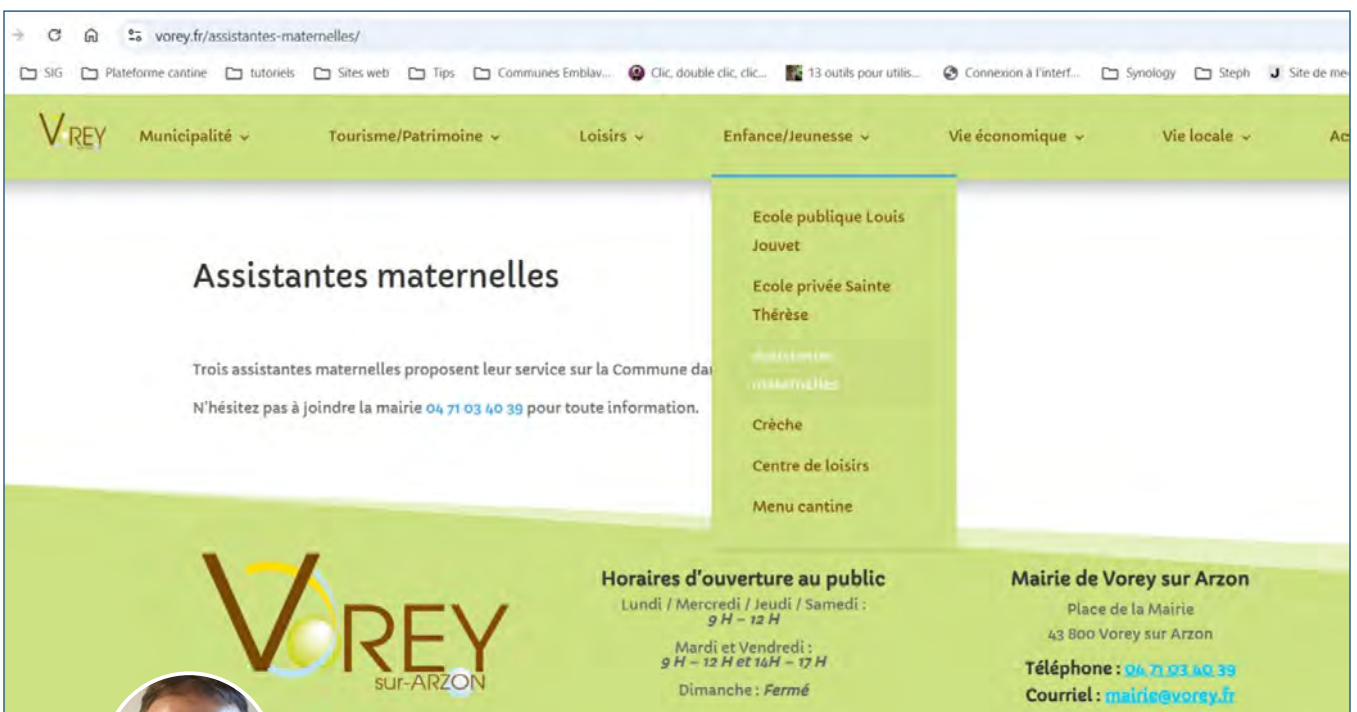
vorey.fr/assistantes-maternelles/

SIG Plateforme cantine tutoriels Sites web Tips Communes Emblav... Clic, double clic, clic... 13 outils pour utilis... Connexion à l'interf... Synology Steph Site de me

VOREY Municipalité Tourisme/Patrimoine Loisirs Enfance/Jeunesse Vie économique Vie locale Ac

Ecole publique Louis Jouvet
Ecole privée Sainte Thérèse
Assistantes maternelles
Crèche
Centre de loisirs
Menu cantine

Assistantes maternelles

Trois assistantes maternelles proposent leur service sur la Commune da

N'hésitez pas à joindre la mairie 04 71 03 40 39 pour toute information.

VOREY sur-ARZON

Horaires d'ouverture au public
Lundi / Mercredi / Jeudi / Samedi : 9 H – 12 H
Mardi et Vendredi : 9 H – 12 H et 14H – 17 H
Dimanche : Fermé

Mairie de Vorey sur Arzon
Place de la Mairie
43 800 Vorey sur Arzon
Téléphone : 04 71 03 40 39
Courriel : mairie@vorey.fr